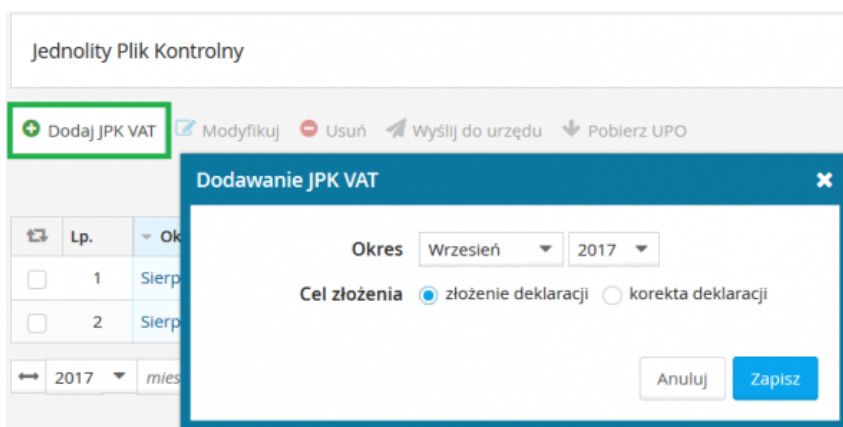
Jednolity Plik Kontrolny

Dodaj JPK VAT
Modyfikuj
Usuń
Wyślij do urzędu
Pobierz UPO

| | Lp. | Ok |
|---|---|---|
| | 1 | Sierp |
| | 2 | Sierp |

2017 mies

Dodawanie JPK VAT

Okres Wrzesień 2017

Cel złożenia złożenie deklaracji korekta deklaracji

Anuluj Zapisz